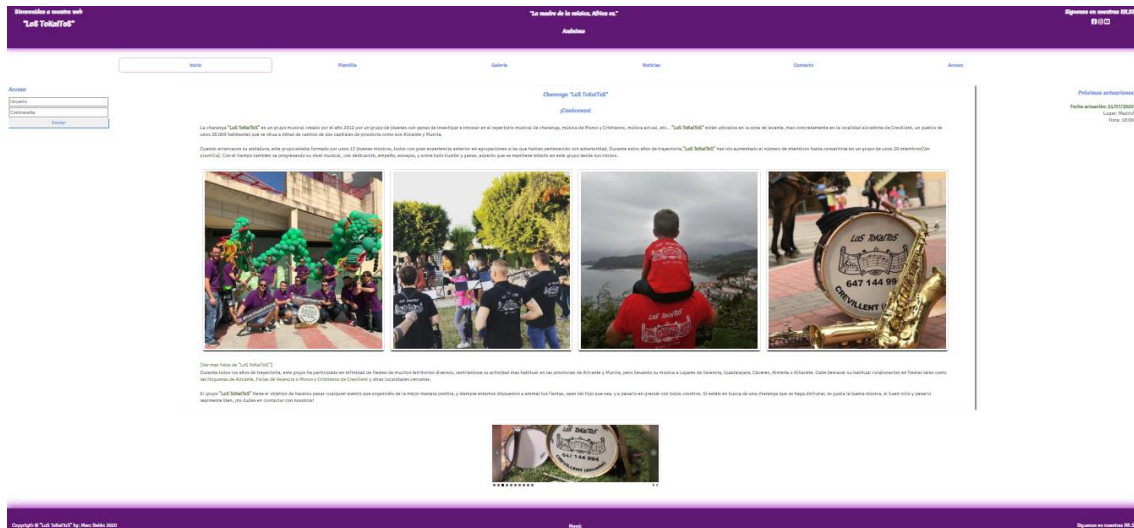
Bienvenidos a nuestra web
"LoS ToKaïToS"

"La madre de la música, África es."
Anónimo

Síguenos en nuestras RR.SS

Inicio
Plantilla
Galería
Noticias
Contacto
Acceso

Acceso
Usuario
Contraseña
Iniciar

Charanga "LoS ToKaïToS"
¡Conócenos!

La charanga "LoS ToKaïToS" es un grupo musical creado por el año 2012 por un grupo de jóvenes con ganas de investigar e innovar en el repertorio musical de charanga, música de Moros y Cristianos, música actual, etc... "LoS ToKaïToS" están ubicados en la zona de levante, mas concretamente en la localidad alicantina de Crevillent, un pueblo de unos 28.000 habitantes que se sitúa a mitad de camino de dos capitales de provincia como son Alicante y Murcia.

Cuando arrancamos su andadura, este grupo estaba formado por unos 12 jóvenes músicos, todos con gran experiencia anterior en agrupaciones a las que habían pertenecido con anterioridad. Durante estos años de trayectoria "LoS ToKaïToS" han ido aumentado el número de integrantes hasta convertirse en un grupo de unos 20 integrantes (ver plantilla). Con el tiempo también se progresando su nivel musical, con dedicación, empeño, ensayos, y sobre todo ilusión y ganas, aspecto que se mantiene intacto en este grupo desde sus inicios.

[Ver mas fotos de "LoS ToKaïToS"]
Durante todos los años de trayectoria, este grupo ha participado en infinidad de fiestas de muchos territorios diversos, centrándose su actividad mas habitual en las provincias de Alicante y Murcia, pero llevando su música a lugares de Valencia, Guadalajara, Cáceres, Almería o Albacete. Cabe destacar su habitual colaboración en fiestas tales como las Hogueras de Alicante, Fallas de Valencia o Moros y Cristianos de Crevillent y otras localidades cercanas.

El grupo "LoS ToKaïToS" tiene el objetivo de hacerte pasar cualquier evento que organices de la mejor manera posible, y siempre estamos dispuestos a animar tus fiestas, sean del tipo que sea, y a pasarlo en grande con todos vosotros. Si estás en busca de una charanga que te haga disfrutar, te gusta la buena música, el buen rollo y pasarlo realmente bien, ¡no dudes en contactar con nosotros!

LoS ToKaïToS
647 144 99
CREVILLENT

Próximas actuaciones
Fecha actuación: 21/07/2020
Lugar: Madrid
Hora: 19:00

Copyright © "LoS ToKaïToS" by: Marc Belén 2020
Menú
Síguenos en nuestras RR.SS